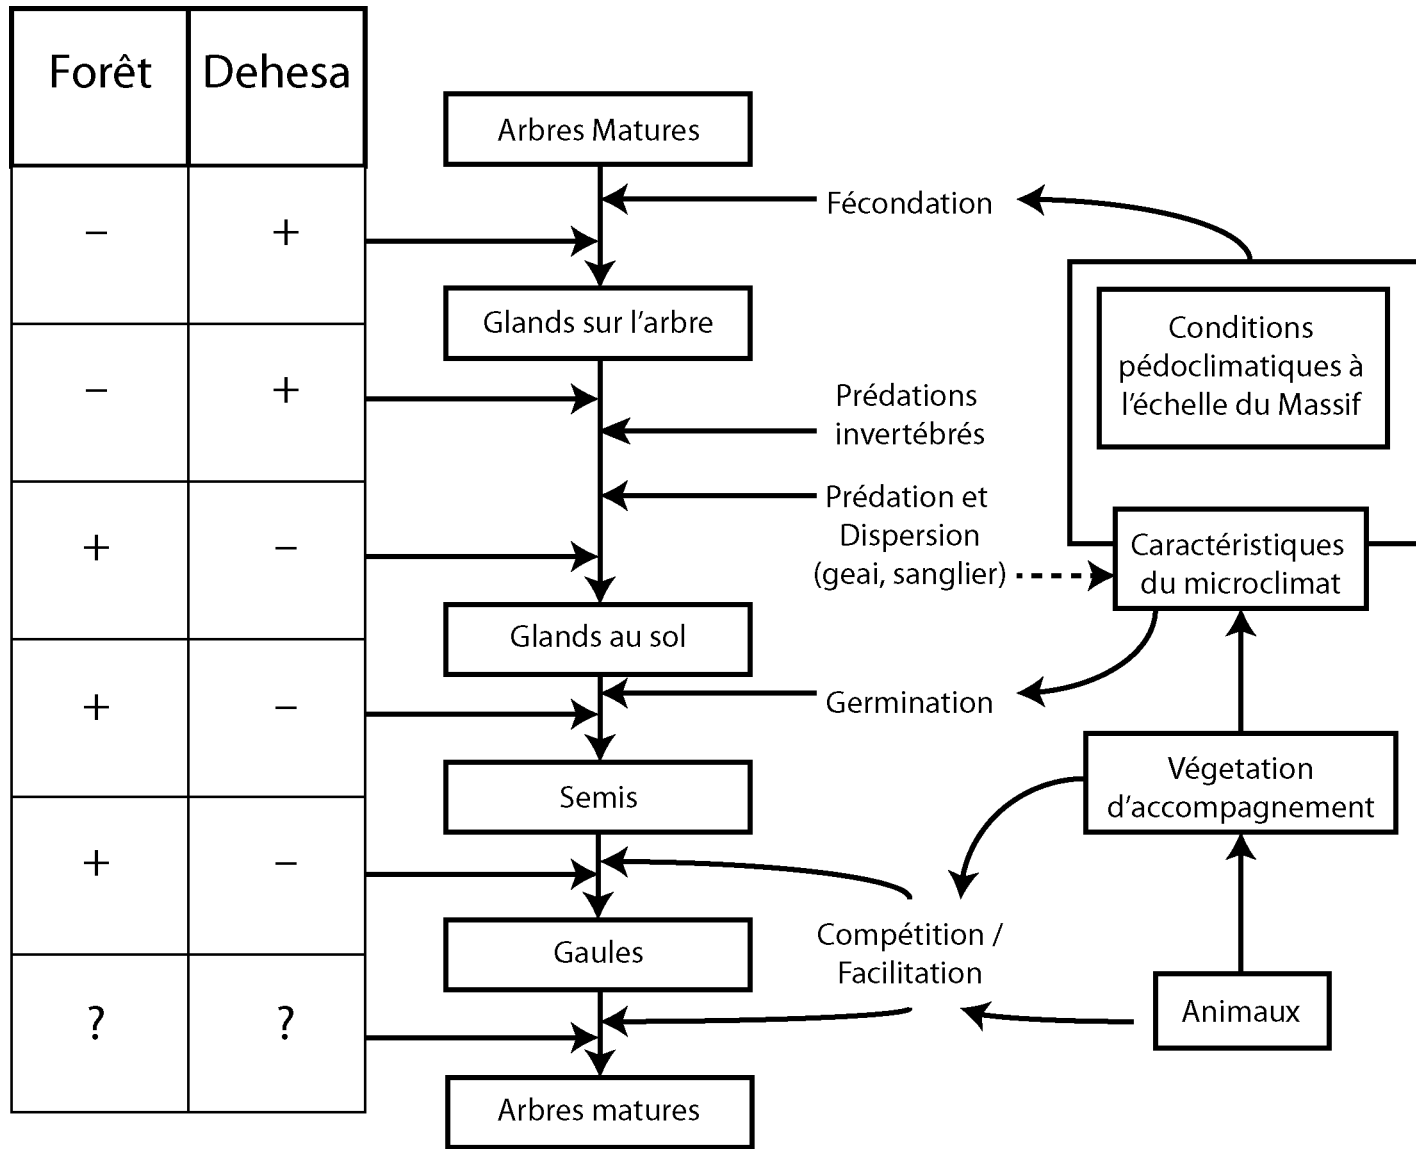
| Forêt | Dehesa |
|---|---|
| – | + |
| – | + |
| + | – |
| + | – |
| + | – |
| ? | ? |

Arbres Matures

Fécondation

Glands sur l'arbre

Conditions pédoclimatiques à l'échelle du Massif

Prédations invertébrés

Prédation et Dispersion (geai, sanglier)

Caractéristiques du microclimat

Glands au sol

Germination

Semis

Végetation d'accompagnement

Gaules

Compétition / Facilitation

Animaux

Arbres matures